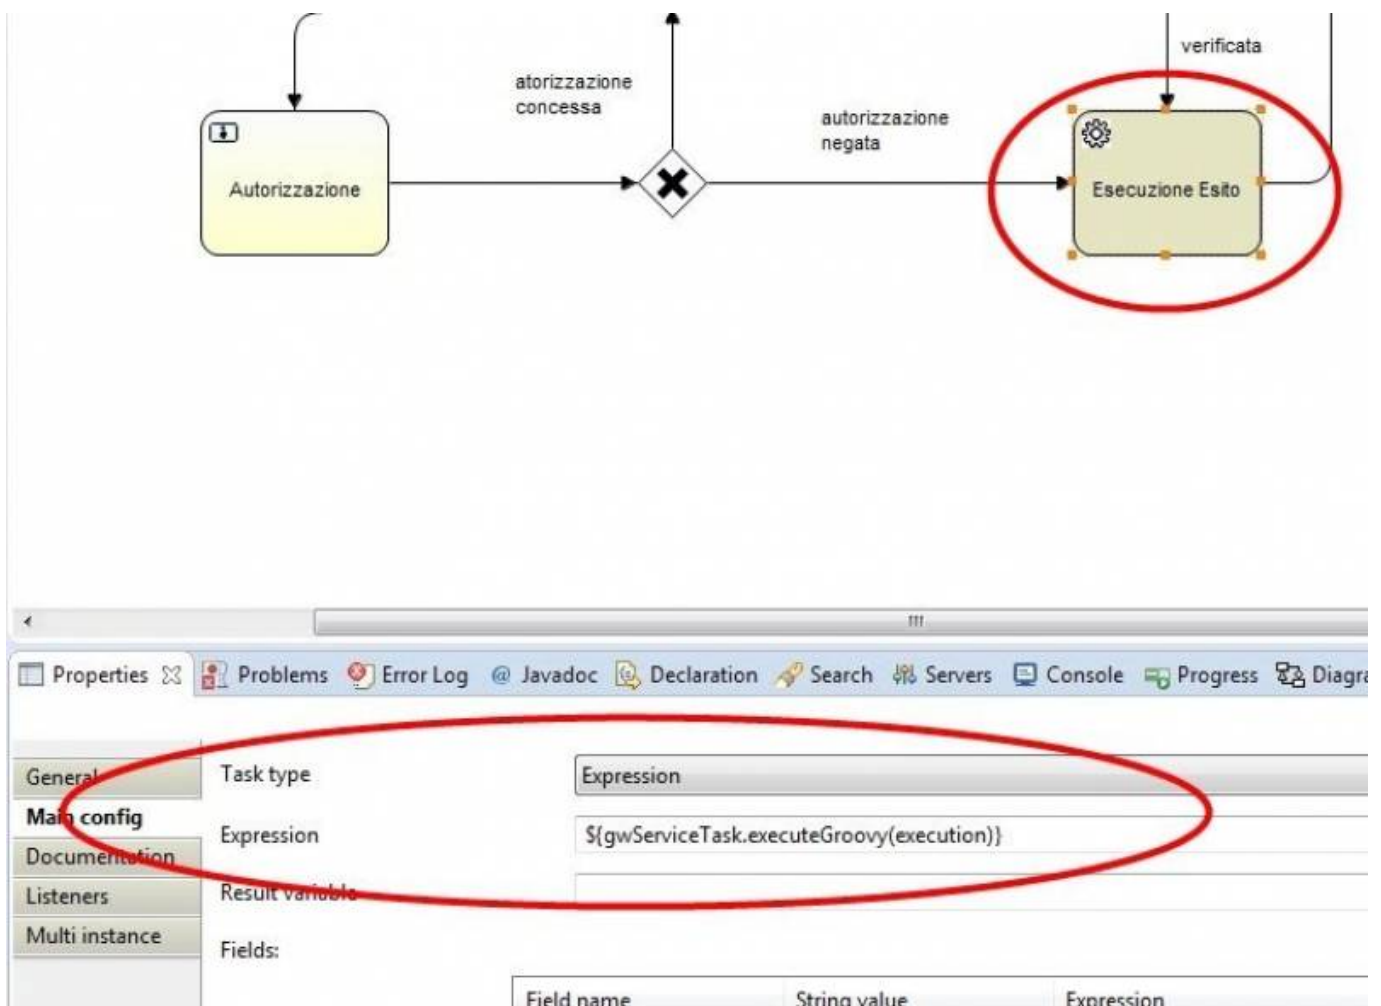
verificata

atorizzazione concessa

autorizzazione negata

Autorizzazione

Esecuzione Esito

Properties ☒ Problems Error Log @ Javadoc Declaration Search Servers Console Progress Diagra

General
Main config
Documentation
Listeners
Multi instance

Task type | Expression

Expression | ${gwServiceTask.executeGroovy(execution)}

Result variable

Fields:

| Field name | String value | Expression |
|---|---|---|